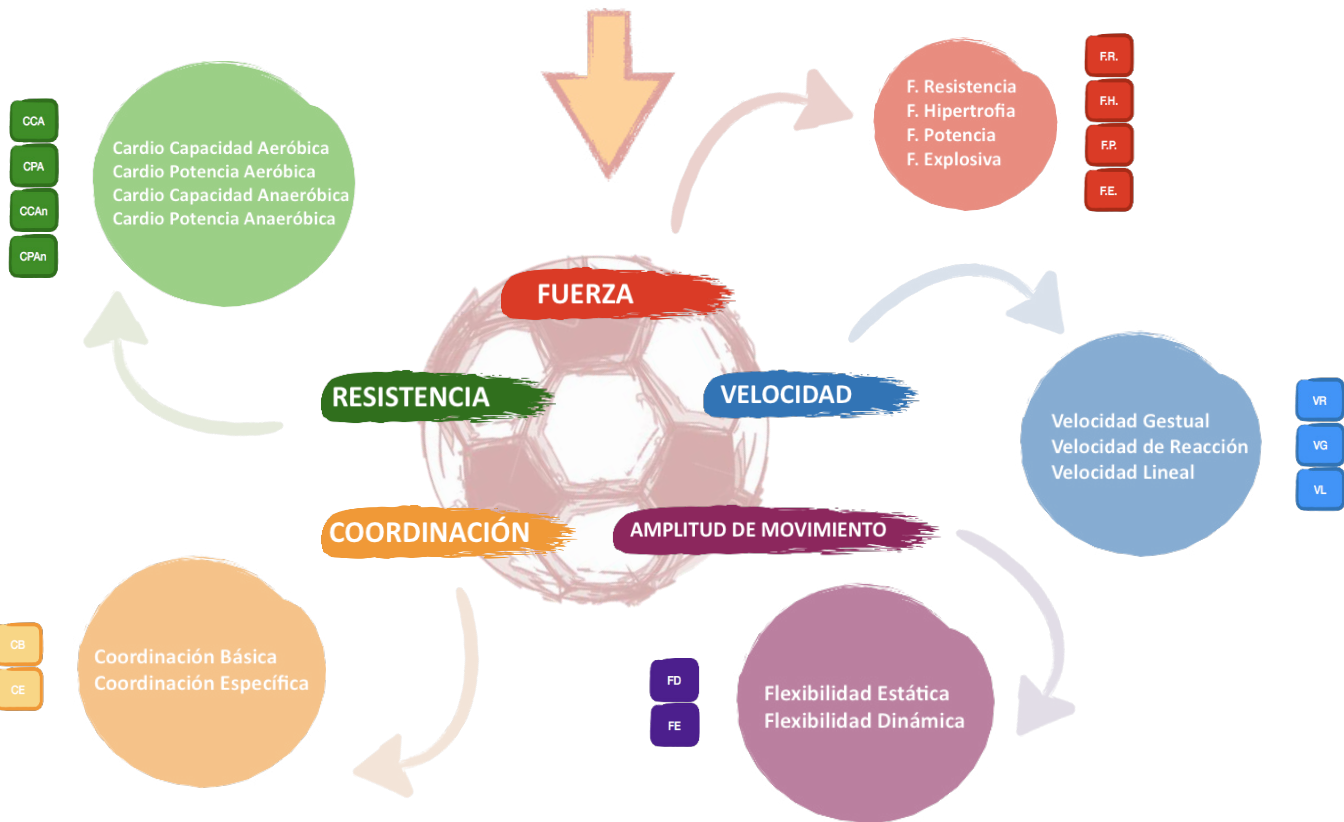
CCA
CPA
CCAn
CPAn

Cardio Capacidad Aeróbica
Cardio Potencia Aeróbica
Cardio Capacidad Anaeróbica
Cardio Potencia Anaeróbica

F. Resistencia
F. Hipertrofia
F. Potencia
F. Explosiva

F.R.
F.H.
F.P.
F.E.

FUERZA

RESISTENCIA

VELOCIDAD

COORDINACIÓN

AMPLITUD DE MOVIMIENTO

Velocidad Gestual
Velocidad de Reacción
Velocidad Lineal

VR
VG
VL

CB
CE

Coordinación Básica
Coordinación Específica

FD
FE

Flexibilidad Estática
Flexibilidad Dinámica